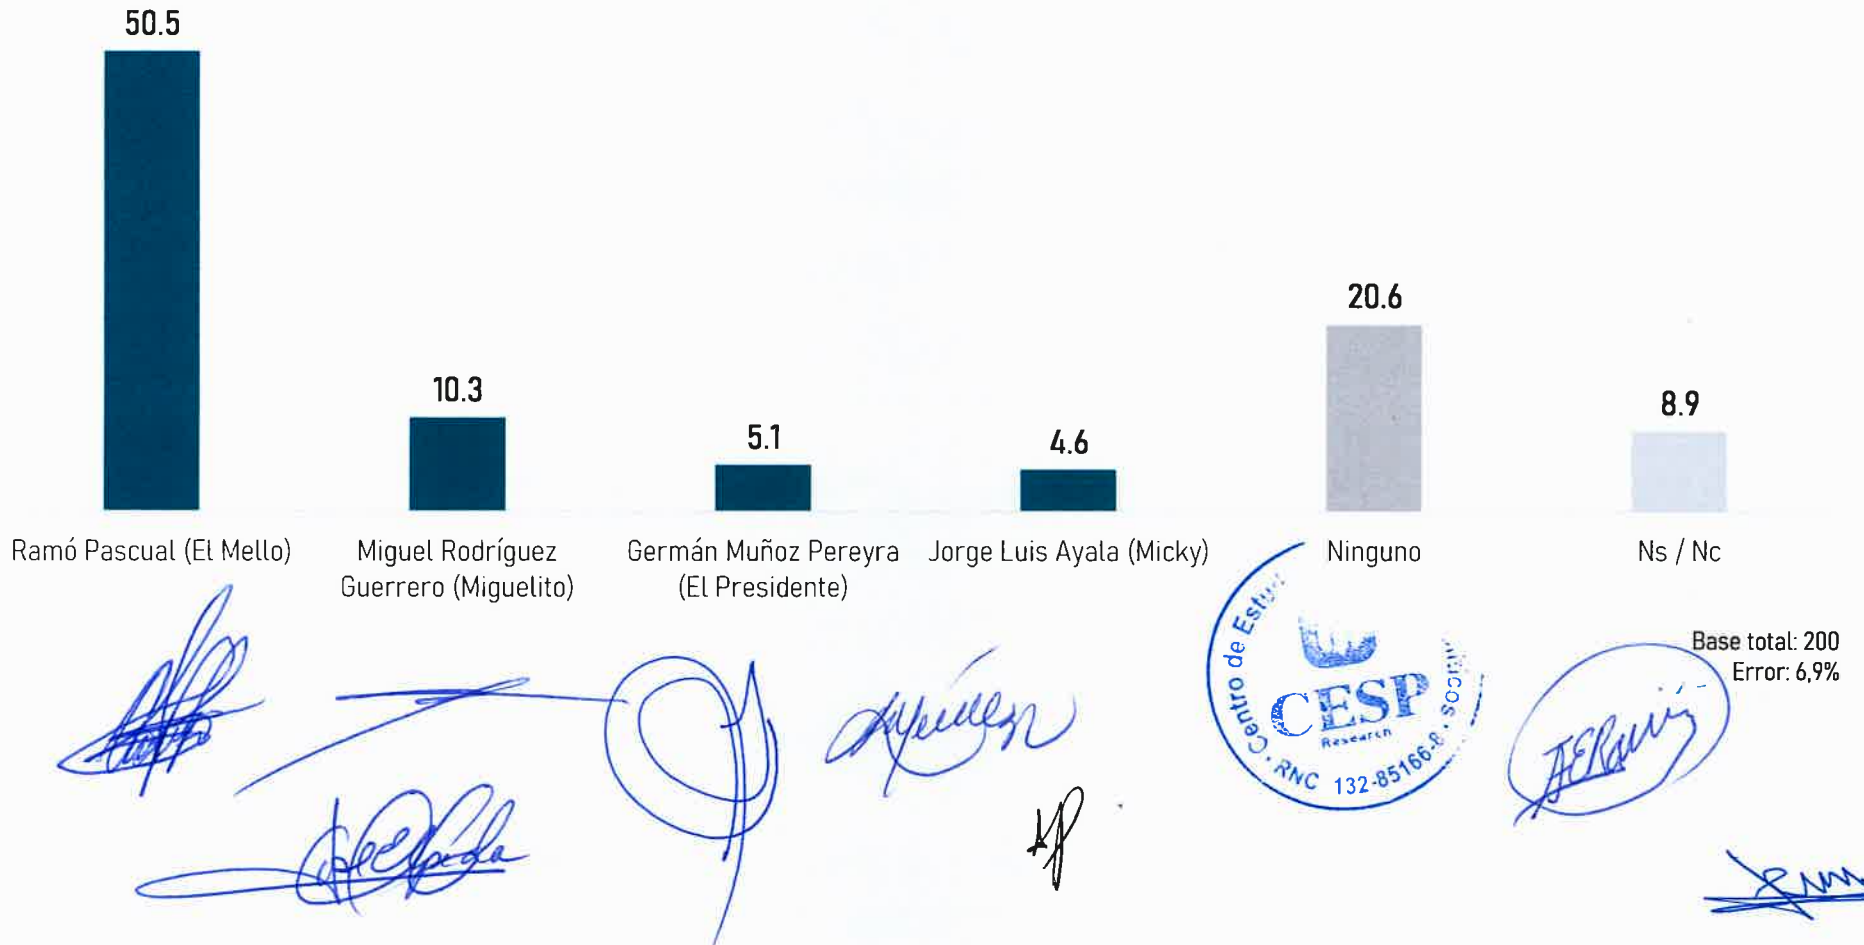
50.5

10.3

5.1

4.6

20.6

8.9

Ramó Pascual (El Mello)

Miguel Rodríguez Guerrero (Miguelito)

Germán Muñoz Pereyra (El Presidente)

Jorge Luis Ayala (Micky)

Ninguno

Ns / Nc

Base total: 200
Error: 6,9%

Centro de Estu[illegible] CESP Research RNC 132-85166-8 SOCI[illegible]